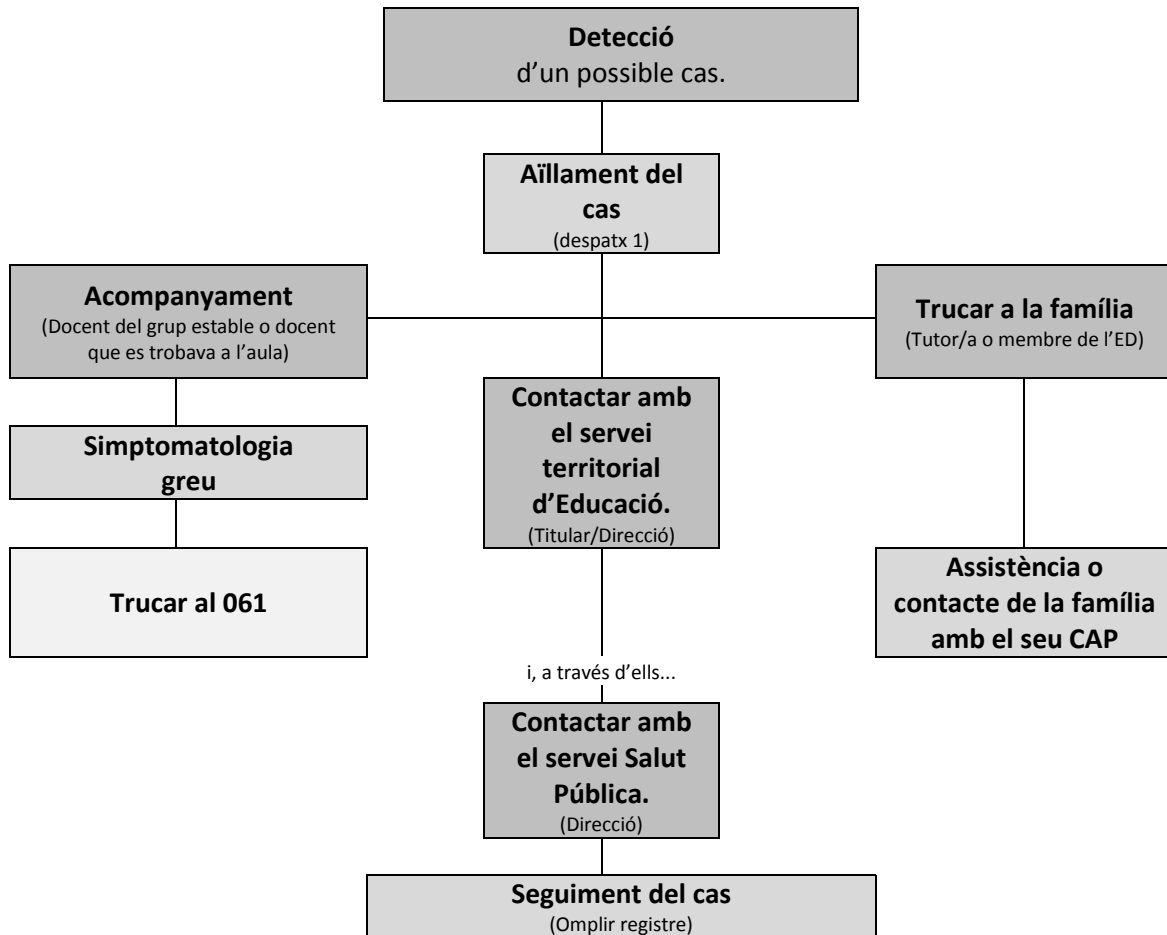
Detecció
d'un possible cas.

Aïllament del cas
(despatx 1)

Acompanyament
(Docent del grup estable o docent que es trobava a l'aula)

Trucar a la família
(Tutor/a o membre de l'ED)

Contactar amb el servei territorial d'Educació.
(Titular/Direcció)

Simptomatologia greu

Trucar al 061

Assistència o contacte de la família amb el seu CAP

i, a través d'ells...

Contactar amb el servei Salut Pública.
(Direcció)

Seguiment del cas
(Omplir registre)